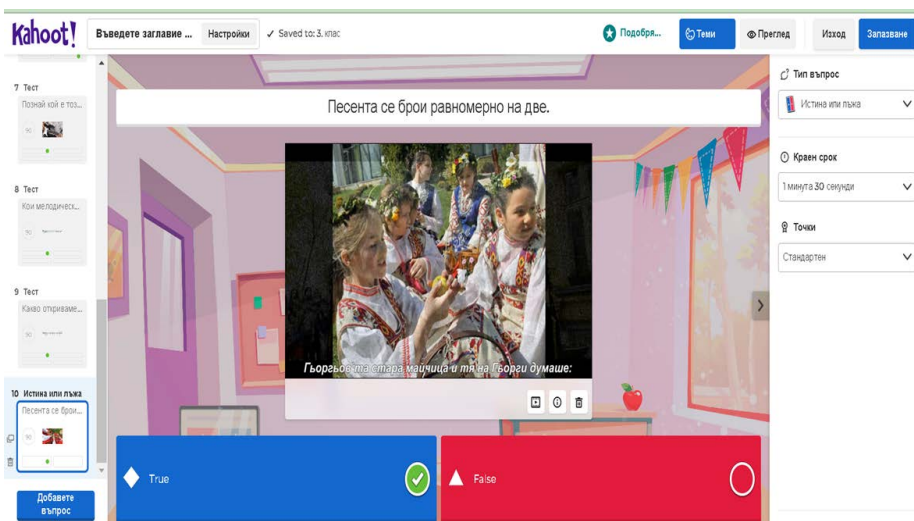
Kahoot!

Въведете заглавие ...

Настройки

✓ Saved to: 3. клас

Подобря...

Теми

Преглед

Изход

Запазване

7 Тест

Познай кой е тоз...

30

8 Тест

Кои мелодическ...

30

9 Тест

Какво откриваме...

30

10 Истина или лъжа

Песента се брои...

30

Добавете въпрос

Песента се брои равномерно на две.

Гьорговата стара майчица и тя на Гьорги думаше:

True

False

Тип въпрос

Истина или лъжа

Краен срок

1 минута 30 секунди

Точки

Стандартен